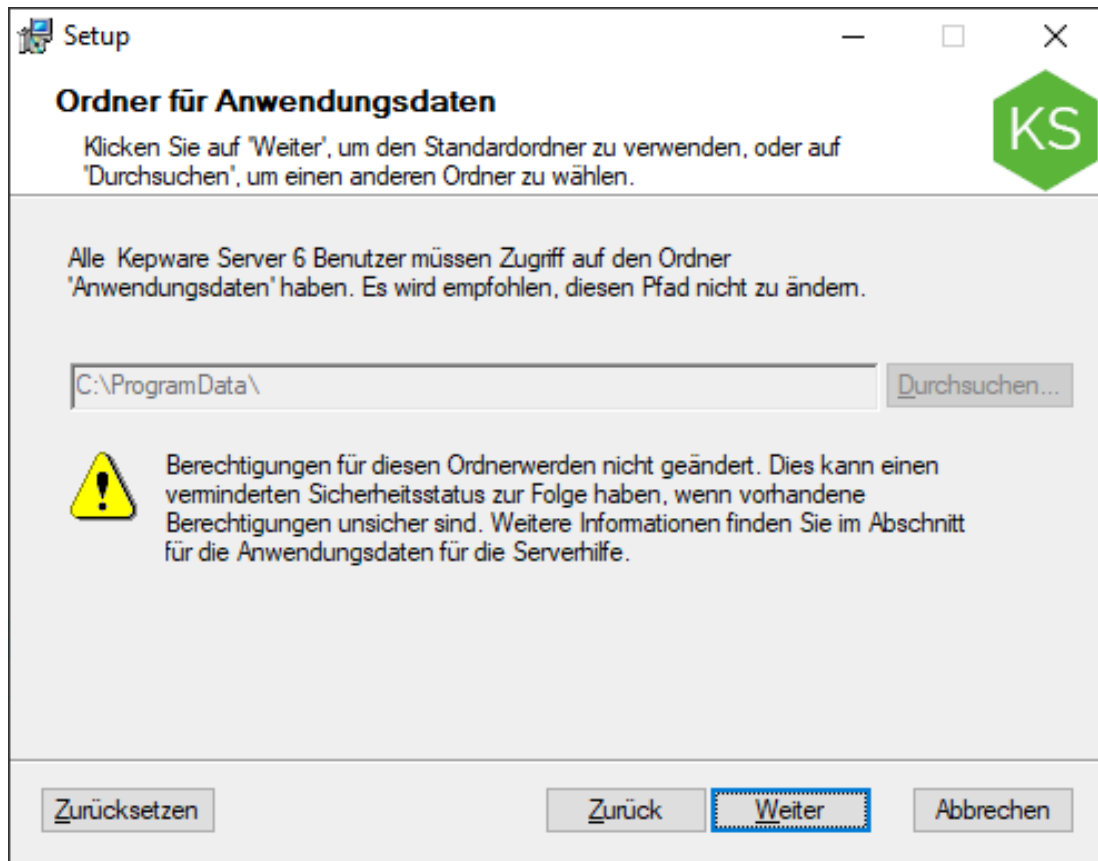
Setup

Ordner für Anwendungsdaten

Klicken Sie auf 'Weiter', um den Standardordner zu verwenden, oder auf 'Durchsuchen', um einen anderen Ordner zu wählen.

KS

Alle Kepware Server 6 Benutzer müssen Zugriff auf den Ordner 'Anwendungsdaten' haben. Es wird empfohlen, diesen Pfad nicht zu ändern.

C:\ProgramData\

Durchsuchen...

Berechtigungen für diesen Ordnerwerden nicht geändert. Dies kann einen verminderten Sicherheitsstatus zur Folge haben, wenn vorhandene Berechtigungen unsicher sind. Weitere Informationen finden Sie im Abschnitt für die Anwendungsdaten für die Serverhilfe.

Zurücksetzen

Zurück

Weiter

Abbrechen